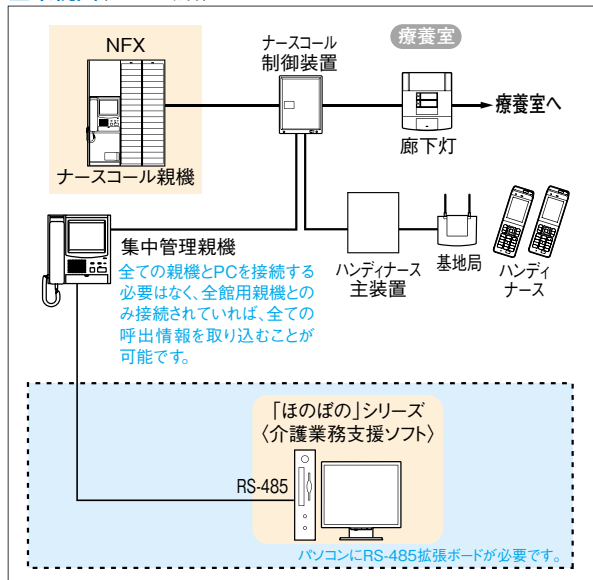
NFX

ナースコール親機

ナースコール
制御装置

療養室

療養室へ

廊下灯

集中管理親機

全ての親機とPCを接続する必要はなく、全館用親機とのみ接続されていれば、全ての呼出情報を取り込むことが可能です。

ハンディナース
主装置

基地局

ハンディ
ナース

「ほのぼの」シリーズ
〈介護業務支援ソフト〉

RS-485

パソコンにRS-485拡張ボードが必要です。